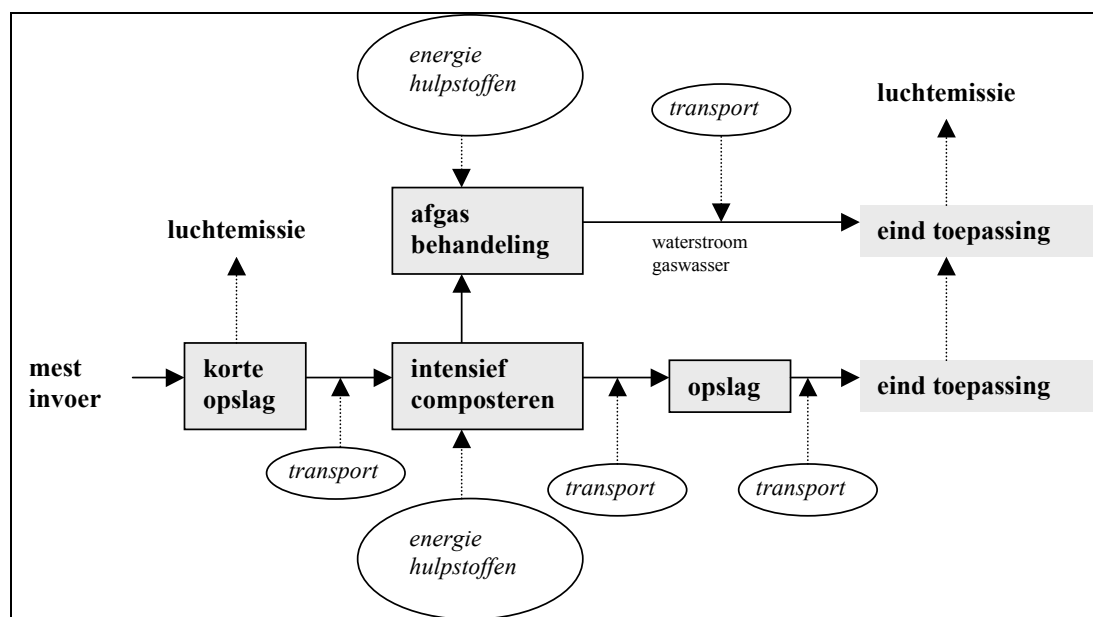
energie
hulpstoffen

transport

luchtemissie

afgas
behandeling

luchtemissie

waterstroom
gaswasser

eind toepassing

mest
invoer

korte
opslag

intensief
composteren

opslag

eind toepassing

transport

transport

transport

energie
hulpstoffen